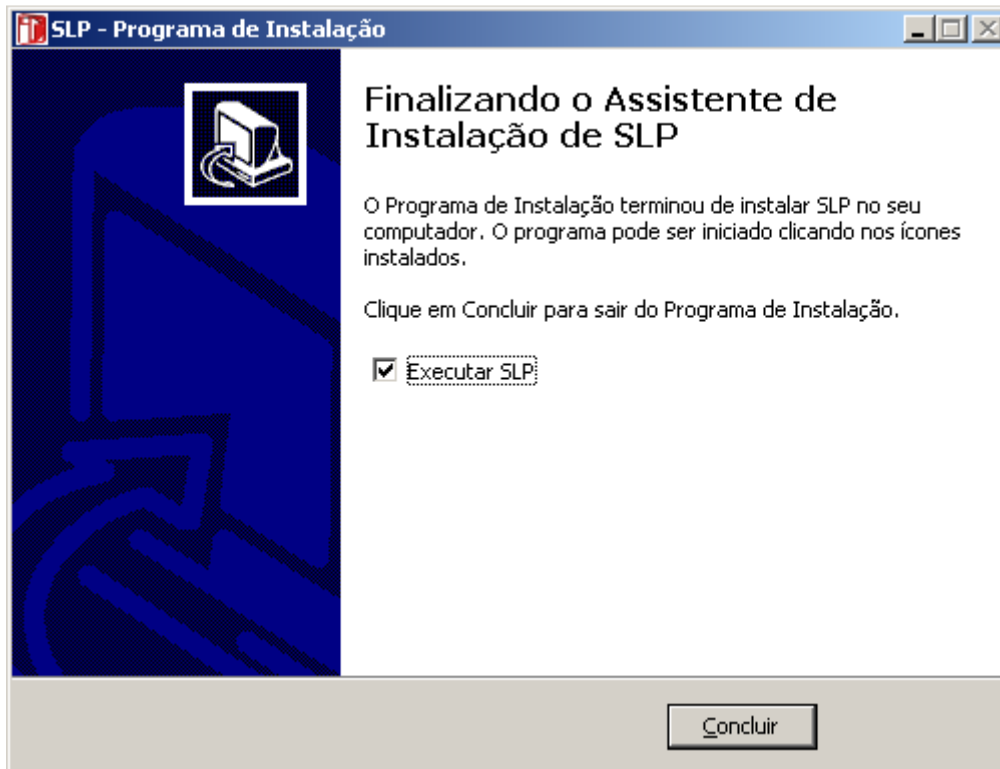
SLP - Programa de Instalação

Finalizando o Assistente de Instalação de SLP

O Programa de Instalação terminou de instalar SLP no seu computador. O programa pode ser iniciado clicando nos ícones instalados.

Clique em Concluir para sair do Programa de Instalação.

Executar SLP

Concluir